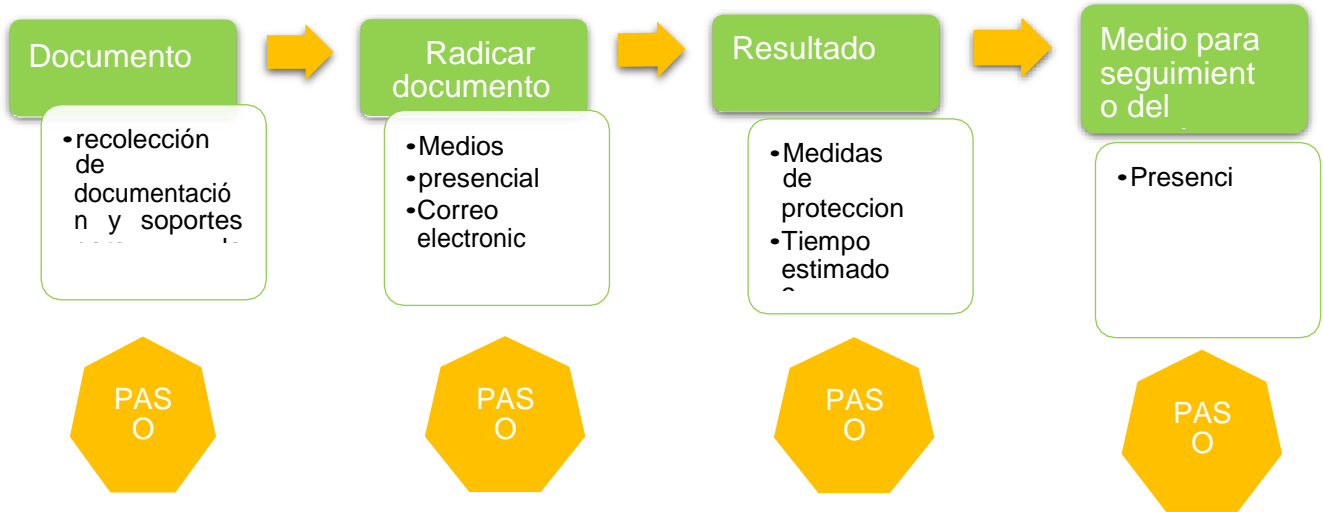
Documento

• recolección de documentación y soportes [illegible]

Radicar documento

• Medios
• presencial
• Correo electronic

Resultado

• Medidas de proteccion
• Tiempo estimado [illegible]

Medio para seguimiento del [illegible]

• Presenci

PASO

PASO

PASO

PASO